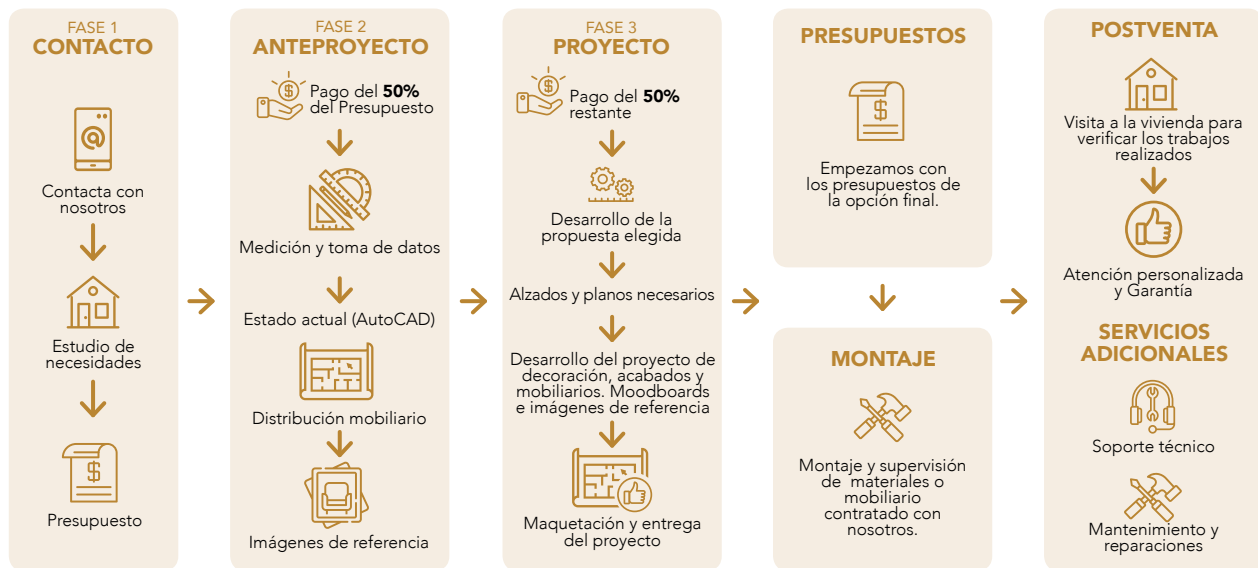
FASE 1
CONTACTO

Contacta con nosotros

Estudio de necesidades

Presupuesto

FASE 2
ANTEPROYECTO

Pago del **50%** del Presupuesto

Medición y toma de datos

Estado actual (AutoCAD)

Distribución mobiliario

Imágenes de referencia

FASE 3
PROYECTO

Pago del **50%** restante

Desarrollo de la propuesta elegida

Alzados y planos necesarios

Desarrollo del proyecto de decoración, acabados y mobiliarios. Moodboards e imágenes de referencia

Maquetación y entrega del proyecto

PRESUPUESTOS

Empezamos con los presupuestos de la opción final.

MONTAJE

Montaje y supervisión de materiales o mobiliario contratado con nosotros.

POSTVENTA

Visita a la vivienda para verificar los trabajos realizados

Atención personalizada y Garantía

SERVICIOS ADICIONALES

Soporte técnico

Mantenimiento y reparaciones